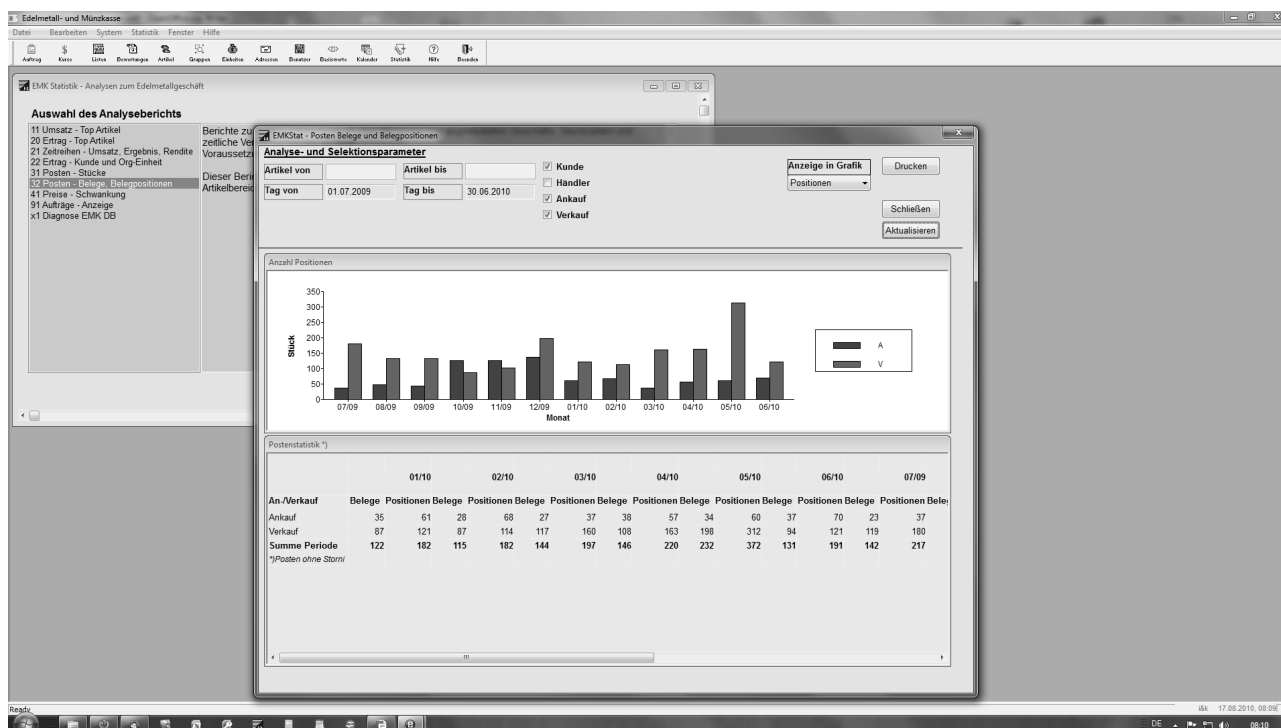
Edelmetall- und Münzkasse

Datei Bearbeiten System Statistik Fenster Hilfe

Auftrag Kurse Listen Bewertungen Artikel Gruppen Einheiten Adressen Benutzer Basiswerte Kalender Statistik Hilfe Beenden

EMK Statistik - Analysen zum Edelmetallgeschäft

Auswahl des Analyseberichts

11 Umsatz - Top Artikel
20 Ertrag - Top Artikel
21 Zeitreihen - Umsatz, Ergebnis, Rendite
22 Ertrag - Kunde und Org-Einheit
31 Posten - Stücke
32 Posten - Belege, Belegpositionen
41 Preise - Schwankung
91 Aufträge - Anzeige
x1 Diagnose EMK DB

Berichte zu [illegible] zeitliche Ve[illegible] Voraussetz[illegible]

Dieser Beri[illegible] Artikelbereic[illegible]

EMKStat - Posten Belege und Belegpositionen

Analyse- und Selektionsparameter

Artikel von | Artikel bis
Tag von 01.07.2009 | Tag bis 30.06.2010

Kunde
Händler
Ankauf
Verkauf

Anzeige in Grafik
Positionen

Drucken

Schließen

Aktualisieren

Anzahl Positionen

350
300
250
200
150
100
50
0

Stück

07/09 08/09 09/09 10/09 11/09 12/09 01/10 02/10 03/10 04/10 05/10 06/10
Monat

A
V

Postenstatistik *)

| | 01/10 | | 02/10 | | 03/10 | | 04/10 | | 05/10 | | 06/10 | | 07/09 | |
|---|---|---|---|---|---|---|---|---|---|---|---|---|---|---|
| An-/Verkauf | Belege | Positionen | Belege | Positionen | Belege | Positionen | Belege | Positionen | Belege | Positionen | Belege | Positionen | Belege | Positionen | Bele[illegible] |
| Ankauf | 35 | 61 | 28 | 68 | 27 | 37 | 38 | 57 | 34 | 60 | 37 | 70 | 23 | 37 |
| Verkauf | 87 | 121 | 87 | 114 | 117 | 160 | 108 | 163 | 198 | 312 | 94 | 121 | 119 | 180 |
| Summe Periode | 122 | 182 | 115 | 182 | 144 | 197 | 146 | 220 | 232 | 372 | 131 | 191 | 142 | 217 |

*)Posten ohne Storni

Ready

i&k 17.08.2010, 08:09

DE 08:10